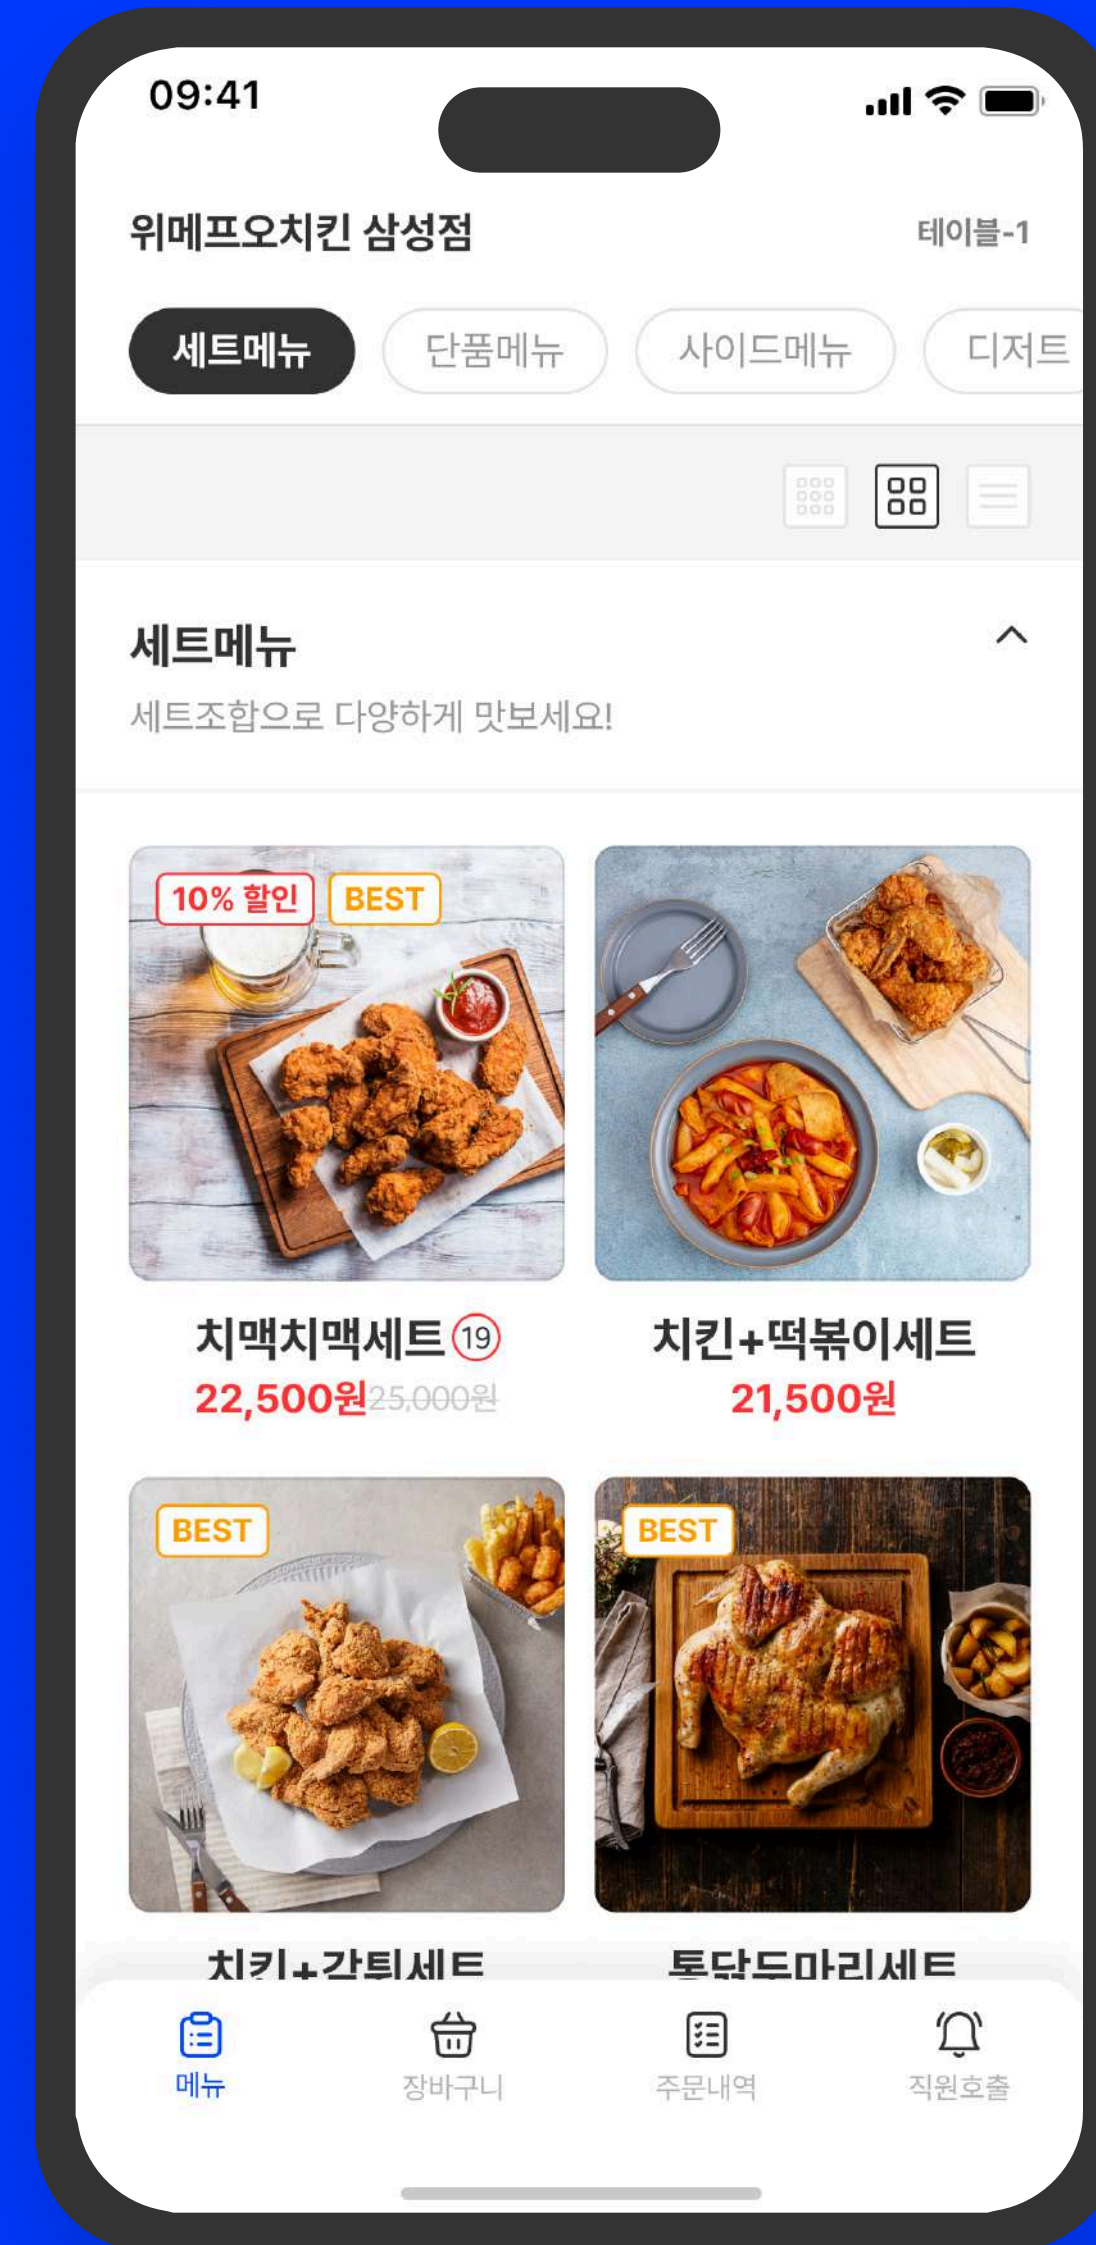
09:41

위메프오치킨 삼성점

테이블-1

세트메뉴

단품메뉴

사이드메뉴

디저트

세트메뉴

세트조합으로 다양하게 맛보세요!

10% 할인

BEST

치맥치맥세트 19

22,500원 25,000원

치킨+떡볶이세트

21,500원

BEST

BEST

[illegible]

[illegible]

메뉴

장바구니

주문내역

직원호출